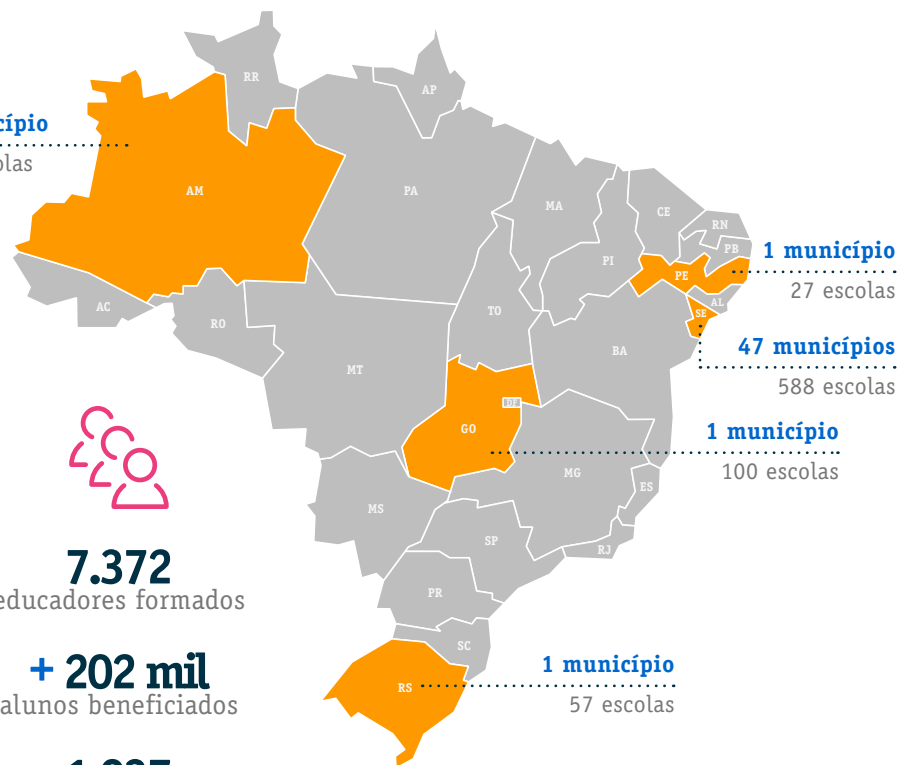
cípio
olas

RR
AP
AM
PA
MA
CE
RN
PB
PE
AL
SE
PI
TO
BA
AC
RO
MT
DF
GO
MG
ES
MS
SP
RJ
PR
SC
RS

1 município
27 escolas

47 municípios
588 escolas

1 município
100 escolas

1 município
57 escolas

7.372
educadores formados

+ 202 mil
alunos beneficiados

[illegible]